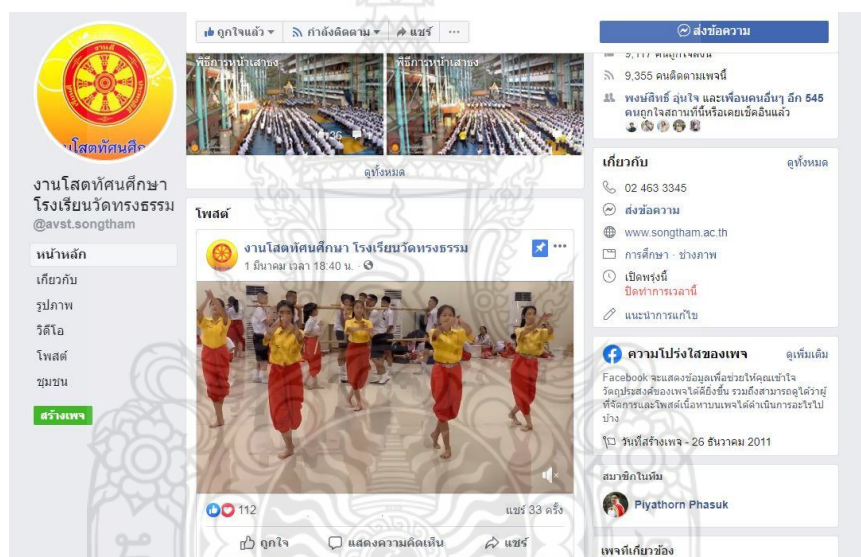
งานโสต

งานโสตทัศนศึก

งานโสตทัศนศึกษา โรงเรียนวัดทรงธรรม
@avst.songtham

หน้าหลัก
เกี่ยวกับ
รูปภาพ
วิดีโอ
โพสต์
ชุมชน
สร้างเพจ

ถูกใจแล้ว ▾ | กำลังติดตาม ▾ | แชร์ | ···

พิธีการหน้าเสาธง
พิธีการหน้าเสาธง
36

ดูทั้งหมด

โพสต์

งานโสตทัศนศึกษา โรงเรียนวัดทรงธรรม
1 มีนาคม เวลา 18:40 น. ·

112
แชร์ 33 ครั้ง
ถูกใจ
แสดงความคิดเห็น
แชร์

ส่งข้อความ
9,117 คนถูกใจสิ่งนี้
9,355 คนติดตามเพจนี้
พงษ์สิทธิ์ อุ่นใจ และเพื่อนคนอื่นๆ อีก 545 คนถูกใจสถานที่นี้หรือเคยเช็คอินแล้ว

เกี่ยวกับ
ดูทั้งหมด
02 463 3345
ส่งข้อความ
www.songtham.ac.th
การศึกษา · ช่างภาพ
เปิดพรุ่งนี้
ปิดทำการเวลานี้
แนะนำการแก้ไข

ความโปร่งใสของเพจ
ดูเพิ่มเติม
Facebook จะแสดงข้อมูลเพื่อช่วยให้คุณเข้าใจวัตถุประสงค์ของเพจได้ดียิ่งขึ้น รวมถึงสามารถดูได้ว่าผู้ที่จัดการและโพสต์เนื้อหาบนเพจได้ดำเนินการอะไรไปบ้าง
วันที่สร้างเพจ - 26 ธันวาคม 2011

สมาชิกในทีม
Piyathorn Phasuk

เพจที่เกี่ยวข้อง